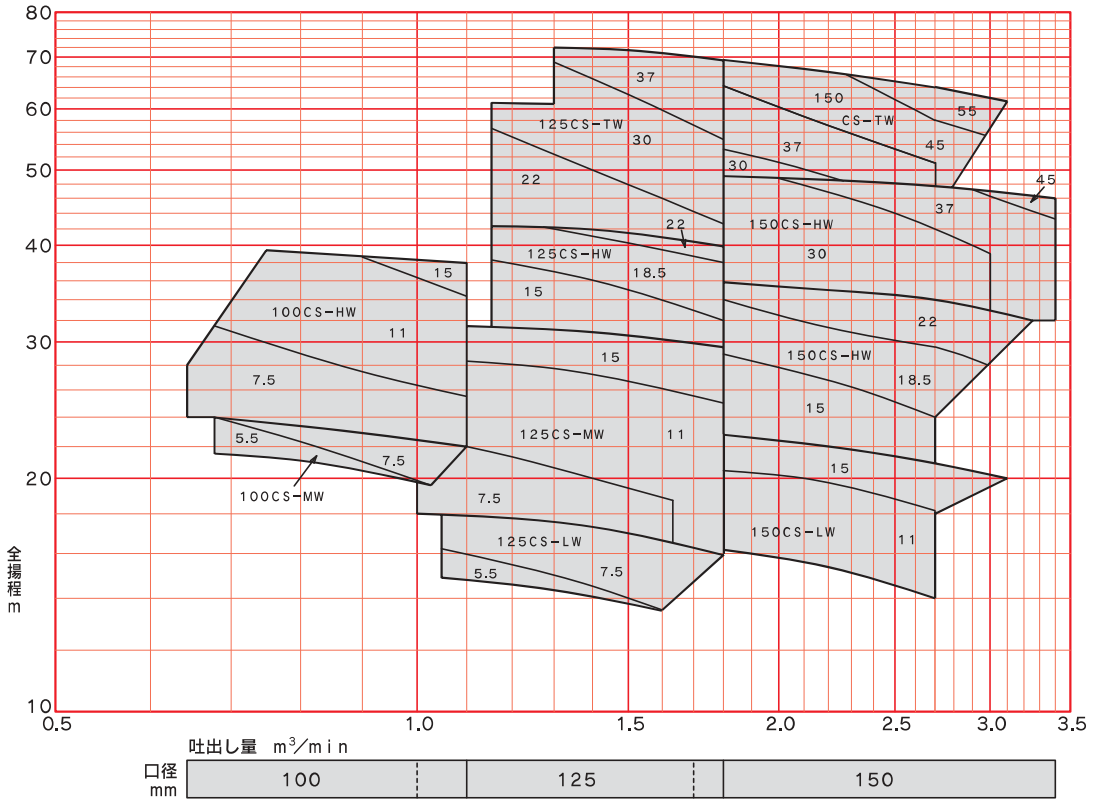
80
70
60
50
40
30
20
10

全揚程 m

37
125CS-TW
30
22
22
125CS-HW
18.5
15
150
CS-TW
55
45
37
30
45
37
150CS-HW
30
22
150CS-HW
18.5
15
15
150CS-LW
11
15
100CS-HW
11
7.5
15
125CS-MW
11
5.5
7.5
100CS-MW
7.5
125CS-LW
5.5
7.5

0.5
1.0
1.5
2.0
2.5
3.0
3.5
吐出し量 $m^3$/min

口径 mm
100
125
150